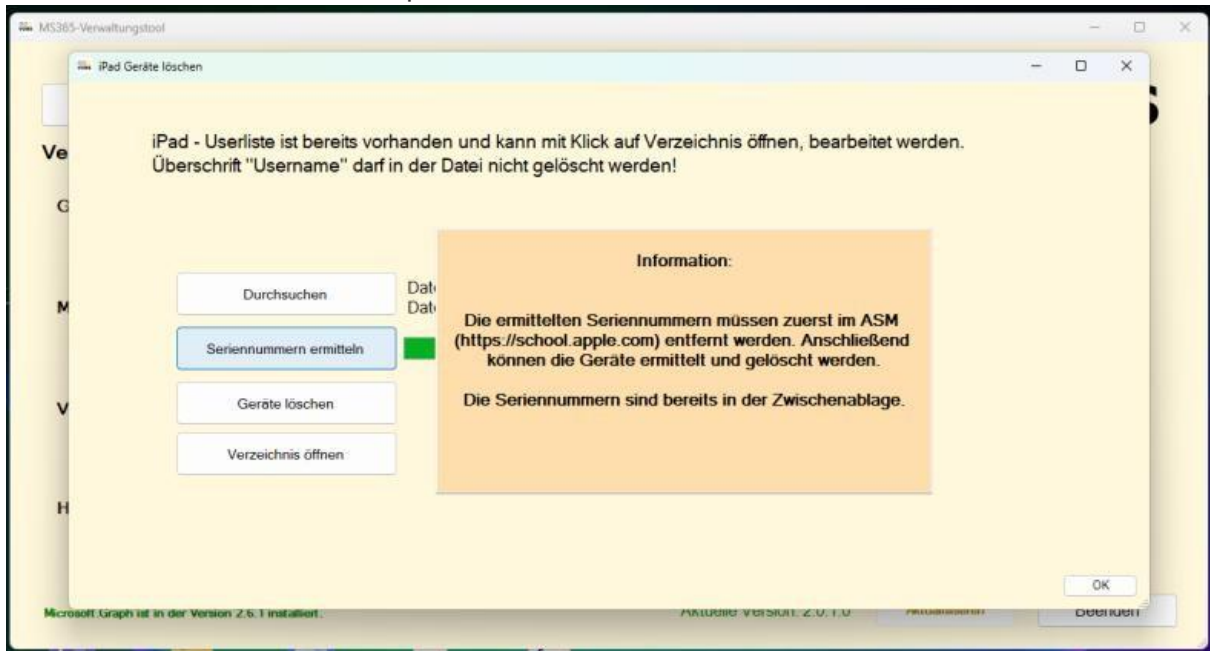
MS365-Verwaltungstool

iPad Geräte löschen

Ve

G

M

V

H

iPad - Userliste ist bereits vorhanden und kann mit Klick auf Verzeichnis öffnen, bearbeitet werden. Überschrift "Username" darf in der Datei nicht gelöscht werden!

Durchsuchen

Seriennummern ermitteln

Geräte löschen

Verzeichnis öffnen

Dat
Dat

Information:

Die ermittelten Seriennummern müssen zuerst im ASM (https://school.apple.com) entfernt werden. Anschließend können die Geräte ermittelt und gelöscht werden.

Die Seriennummern sind bereits in der Zwischenablage.

OK

Microsoft.Graph ist in der Version 2.6.1 installiert.

Aktuelle Version: 2.0.1.0

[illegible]

Beenden